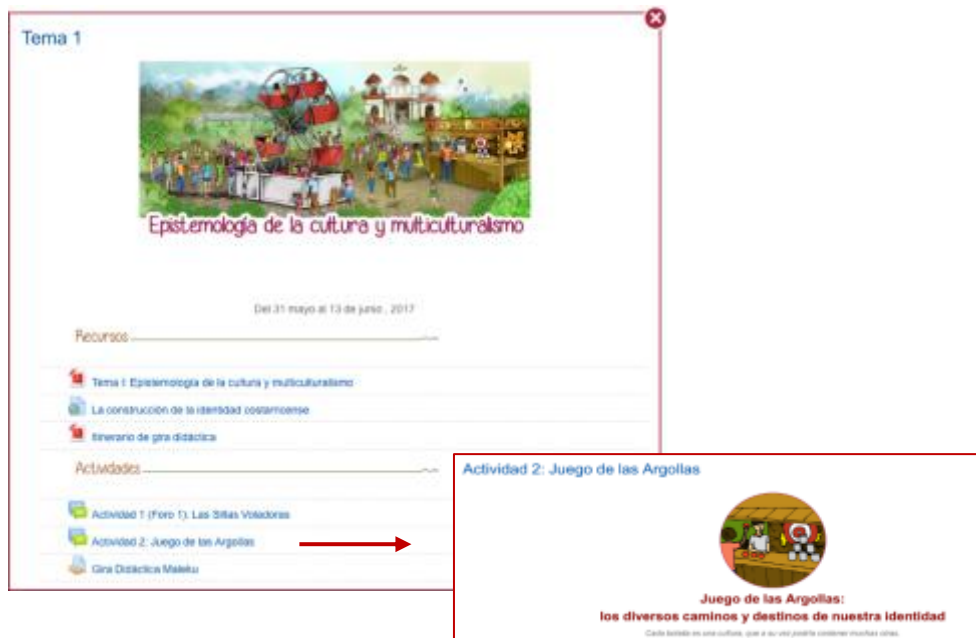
Tema 1

Epistemología de la cultura y multiculturalismo

Del 31 mayo al 13 de junio , 2017

Recursos

Tema I: Epistemología de la cultura y multiculturalismo

La construcción de la identidad costarricense

Itinerario de gira didáctica

Actividades

Actividad 1 (Foro 1): Las Sillas Voladoras

Actividad 2: Juego de las Argollas

Gira Didáctica Maleku

Actividad 2: Juego de las Argollas

Juego de las Argollas:
los diversos caminos y destinos de nuestra identidad

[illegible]